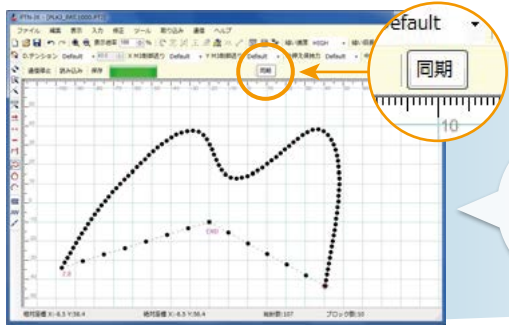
PTN-III - [PLA3_PAT_1000.PT3]

ファイル 編集 表示 入力 修正 ツール 取り込み 通信 ヘルプ

表示倍率 100% 線 HIGH

D:テンション Default X:M3動作送り Default Y:M3動作送り Default Default

通信停止 読み込み 保存 同期

END

ST

絶対座標 X:-6.5 Y:56.4 相対座標 X:-6.5 Y:56.4 針数:107 ブロック数:10

efault

同期

10